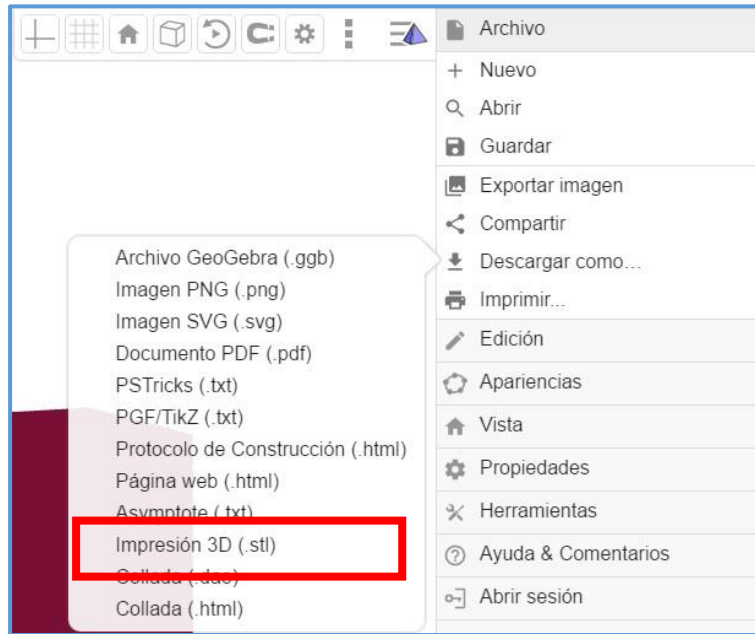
Archivo
Nuevo
Abrir
Guardar
Exportar imagen
Compartir
Descargar como...
Imprimir...
Edición
Apariencias
Vista
Propiedades
Herramientas
Ayuda & Comentarios
Abrir sesión

Archivo GeoGebra (.ggb)
Imagen PNG (.png)
Imagen SVG (.svg)
Documento PDF (.pdf)
PSTricks (.txt)
PGF/TikZ (.txt)
Protocolo de Construcción (.html)
Página web (.html)
Asymptote (.txt)
Impresión 3D (.stl)
Collada (.dae)
Collada (.html)